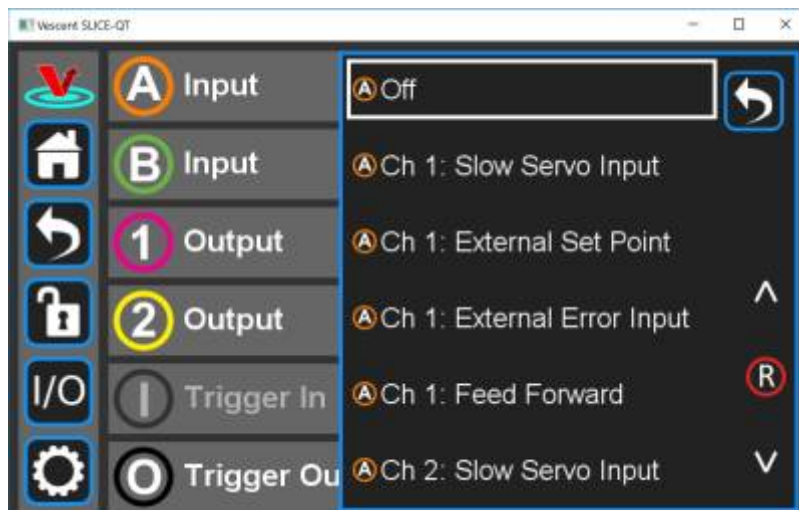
Vescent SLICE-QT

A Input

B Input

1 Output

2 Output

I Trigger In

O Trigger Ou

I/O

Ⓐ Off

Ⓐ Ch 1: Slow Servo Input

Ⓐ Ch 1: External Set Point

Ⓐ Ch 1: External Error Input

Ⓐ Ch 1: Feed Forward

Ⓐ Ch 2: Slow Servo Input

^

R

V